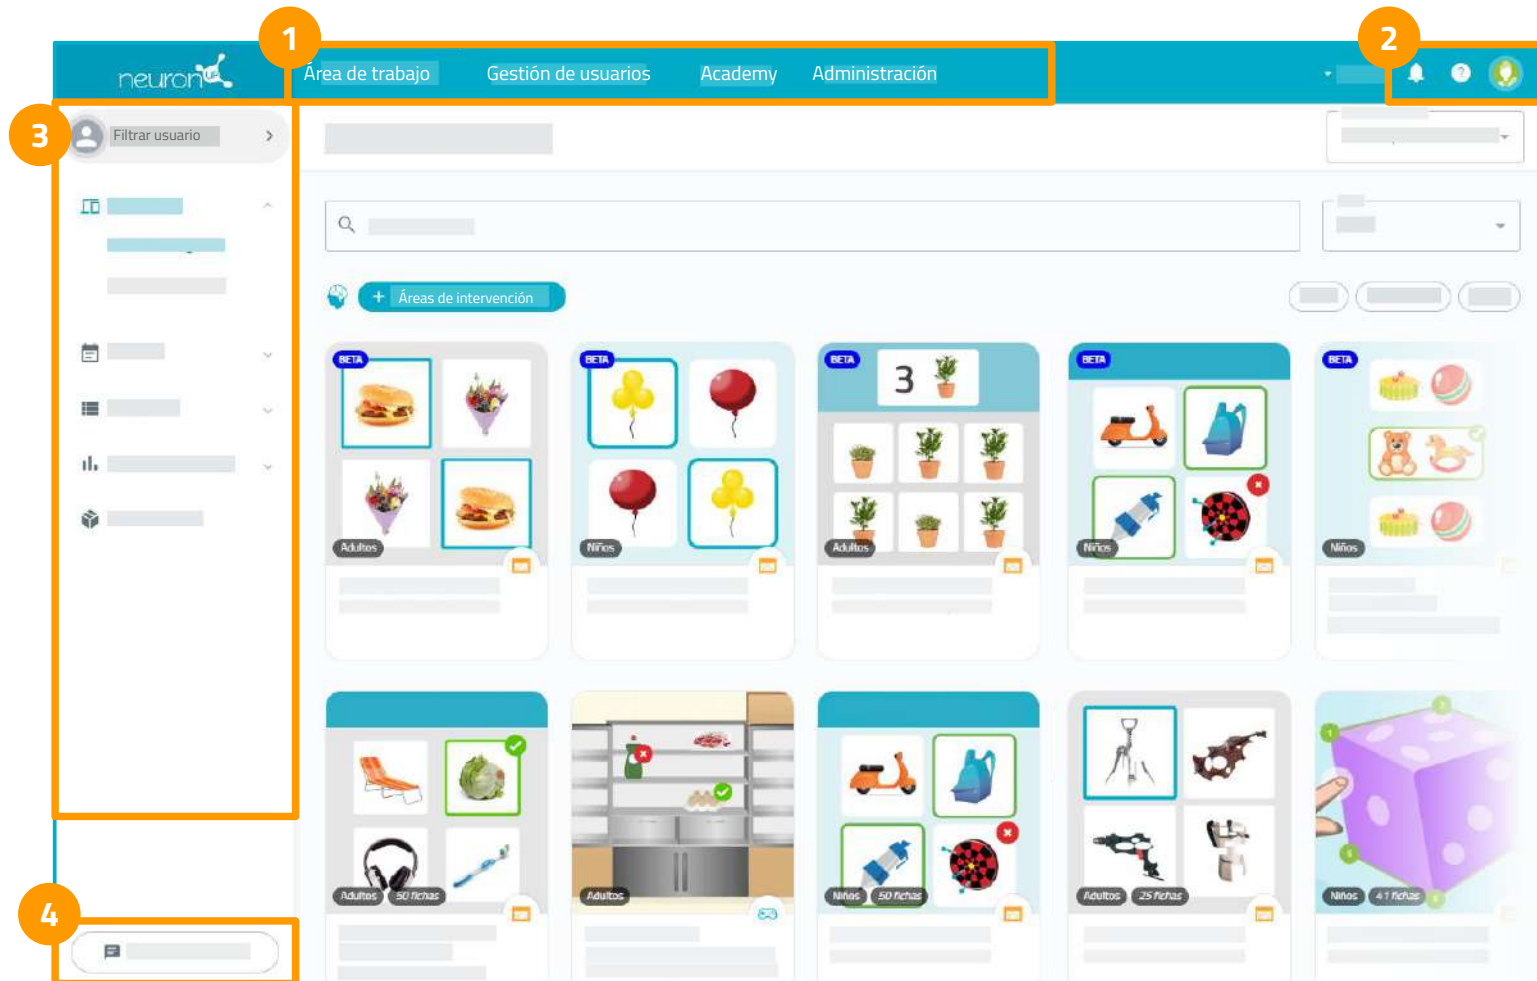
neuron

1

Área de trabajo Gestión de usuarios Academy Administración

2

3

Filtrar usuario

Áreas de intervención

BETA
Adultos

BETA
Niños

BETA
3
Adultos

BETA
Niños

BETA
Niños

Adultos 50 fichas

Adultos

Niños 50 fichas

Adultos 25 fichas

Niños 41 fichas

4